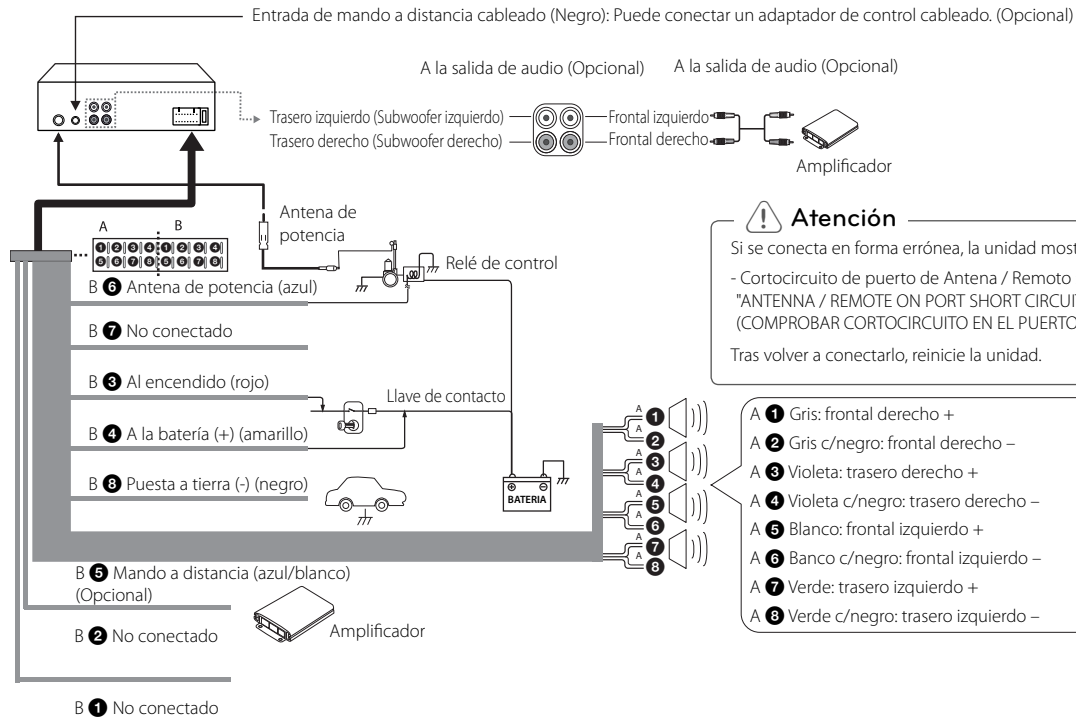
Entrada de mando a distancia cableado (Negro): Puede conectar un adaptador de control cableado. (Opcional)

A la salida de audio (Opcional)

A la salida de audio (Opcional)

Trasero izquierdo (Subwoofer izquierdo)

Trasero derecho (Subwoofer derecho)

Frontal izquierdo

Frontal derecho

Amplificador

A

B

❶❷❸❹ ❶❷❸❹

❺❻❼❽ ❺❻❼❽

Antena de potencia

Relé de control

Atención

Si se conecta en forma errónea, la unidad most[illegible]

- Cortocircuito de puerto de Antena / Remoto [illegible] "ANTENNA / REMOTE ON PORT SHORT CIRCUI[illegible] (COMPROBAR CORTOCIRCUITO EN EL PUERTO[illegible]

Tras volver a conectarlo, reinicie la unidad.

B ❻ Antena de potencia (azul)

B ❼ No conectado

B ❸ Al encendido (rojo)

Llave de contacto

B ❹ A la batería (+) (amarillo)

B ❽ Puesta a tierra (-) (negro)

BATERIA

A ❶ A ❷ A ❸ A ❹ A ❺ A ❻ A ❼ A ❽

A ❶ Gris: frontal derecho +

A ❷ Gris c/negro: frontal derecho –

A ❸ Violeta: trasero derecho +

A ❹ Violeta c/negro: trasero derecho –

A ❺ Blanco: frontal izquierdo +

A ❻ Banco c/negro: frontal izquierdo –

A ❼ Verde: trasero izquierdo +

A ❽ Verde c/negro: trasero izquierdo –

B ❺ Mando a distancia (azul/blanco) (Opcional)

B ❷ No conectado

Amplificador

B ❶ No conectado